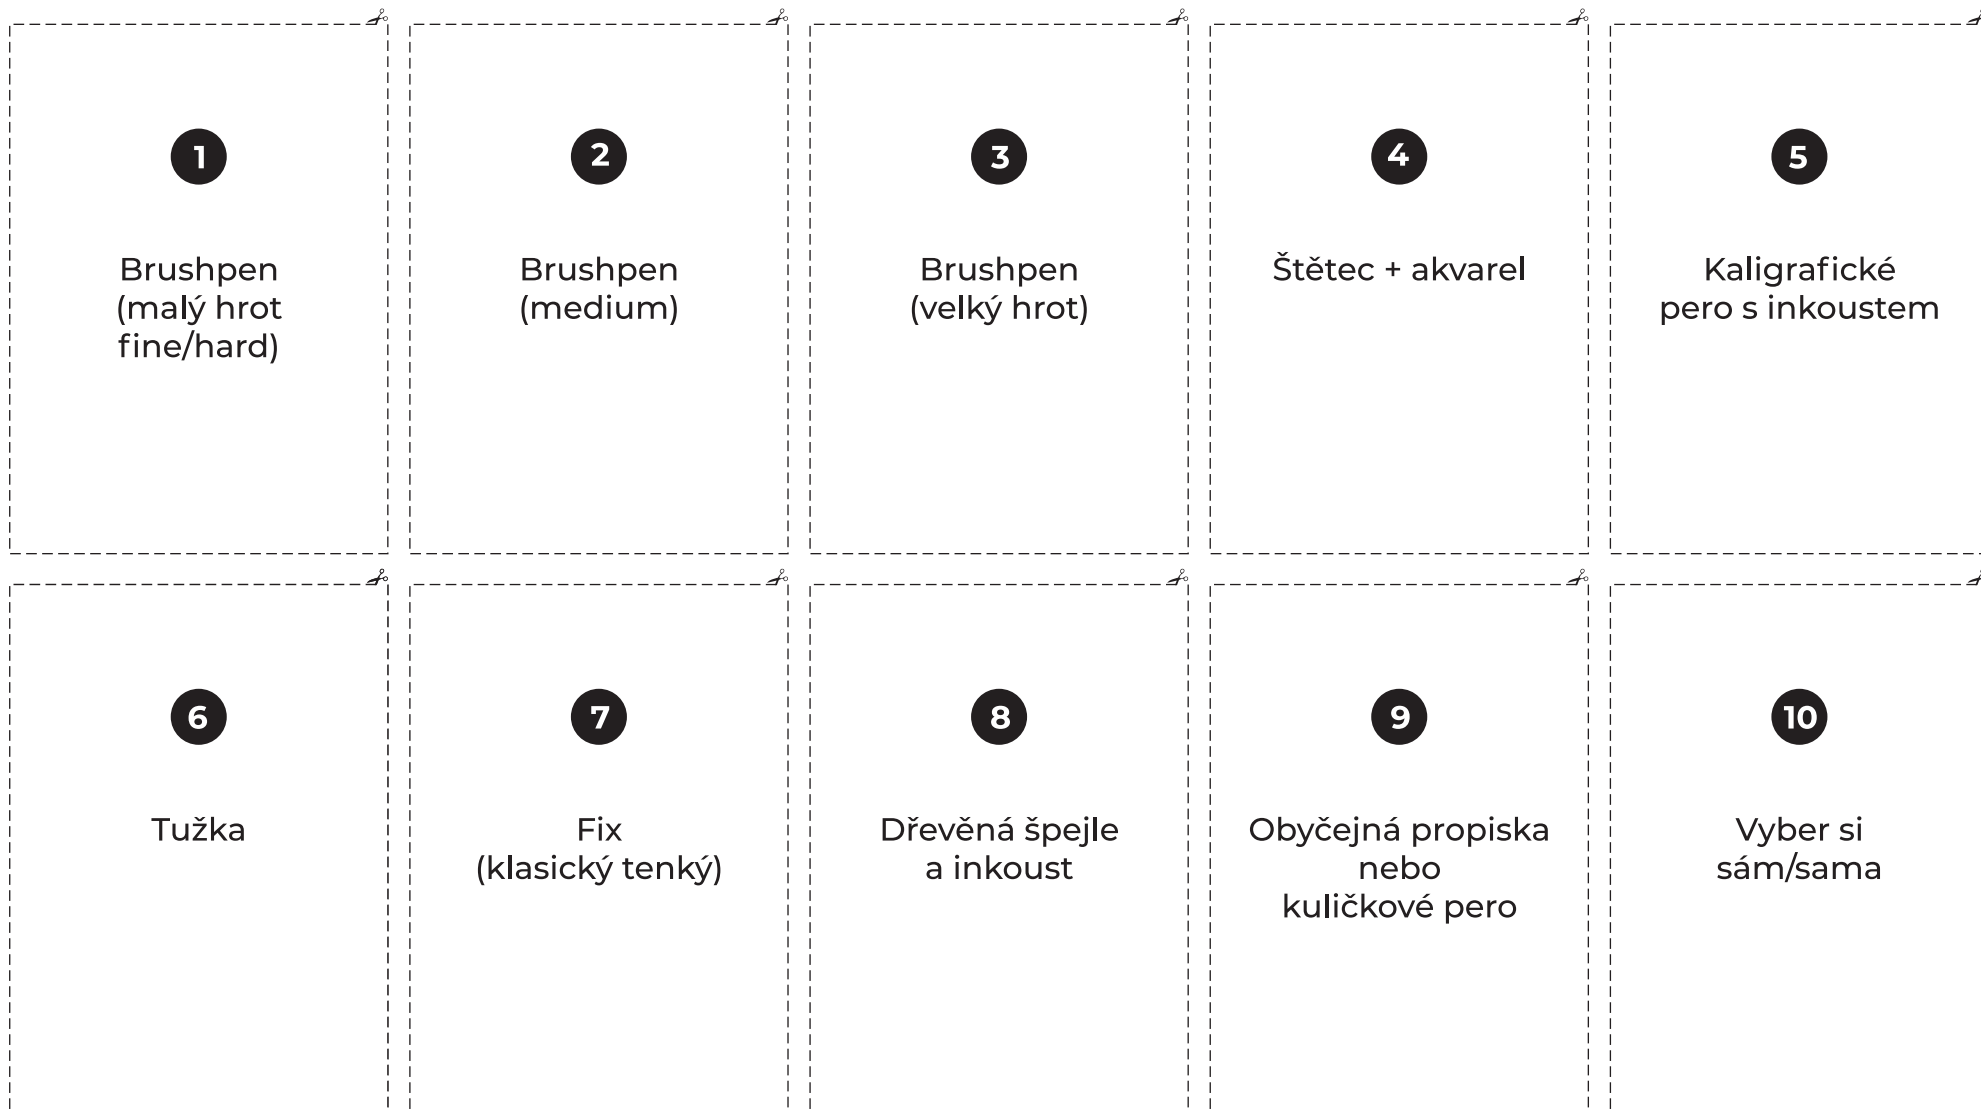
1

Brushpen
(malý hrot
fine/hard)

2

Brushpen
(medium)

3

Brushpen
(velký hrot)

4

Štětec + akvarel

5

Kaligrafické
pero s inkoustem

6

Tužka

7

Fix
(klasický tenký)

8

Dřevěná špejle
a inkoust

9

Obyčejná propiska
nebo
kuličkové pero

10

Vyber si
sám/sama